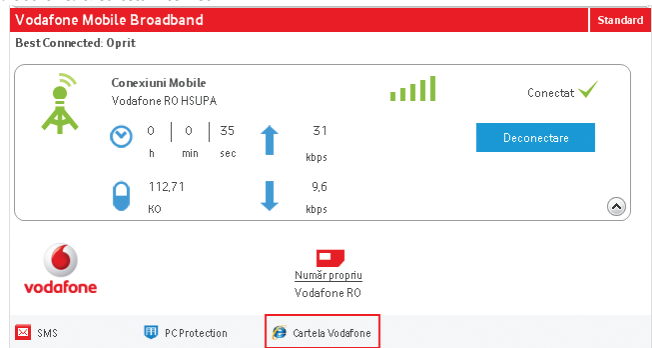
Vodafone Mobile Broadband

Standard

Best Connected: Oprit

Conexiuni Mobile
Vodafone RO HSUPA

Conectat

0 h | 0 min | 35 sec

31 kbps

Deconectare

112,71 KO

9,6 kbps

vodafone

Număr propriu
Vodafone RO

SMS

PC Protection

Cartela Vodafone